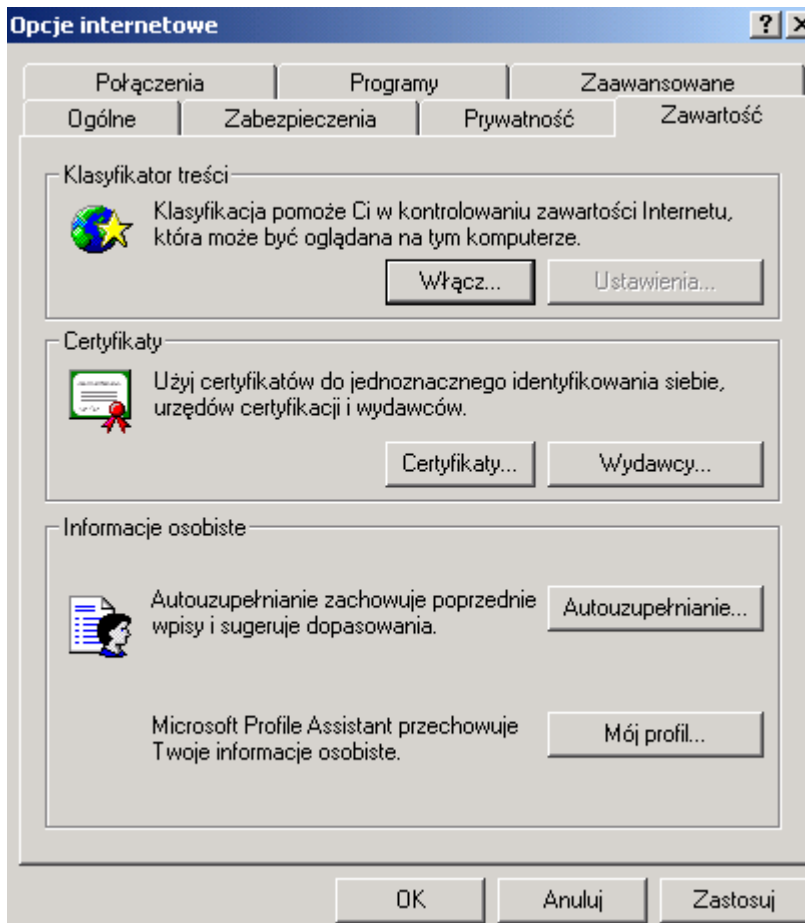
Opcje internetowe

?

Połączenia
Programy
Zaawansowane
Ogólne
Zabezpieczenia
Prywatność
Zawartość

Klasyfikator treści

Klasyfikacja pomoże Ci w kontrolowaniu zawartości Internetu, która może być oglądana na tym komputerze.

Włącz...
Ustawienia...

Certyfikaty

Użyj certyfikatów do jednoznacznego identyfikowania siebie, urzędów certyfikacji i wydawców.

Certyfikaty...
Wydawcy...

Informacje osobiste

Autouzupełnianie zachowuje poprzednie wpisy i sugeruje dopasowania.

Autouzupełnianie...

Microsoft Profile Assistant przechowuje Twoje informacje osobiste.

Mój profil...

OK
Anuluj
Zastosuj